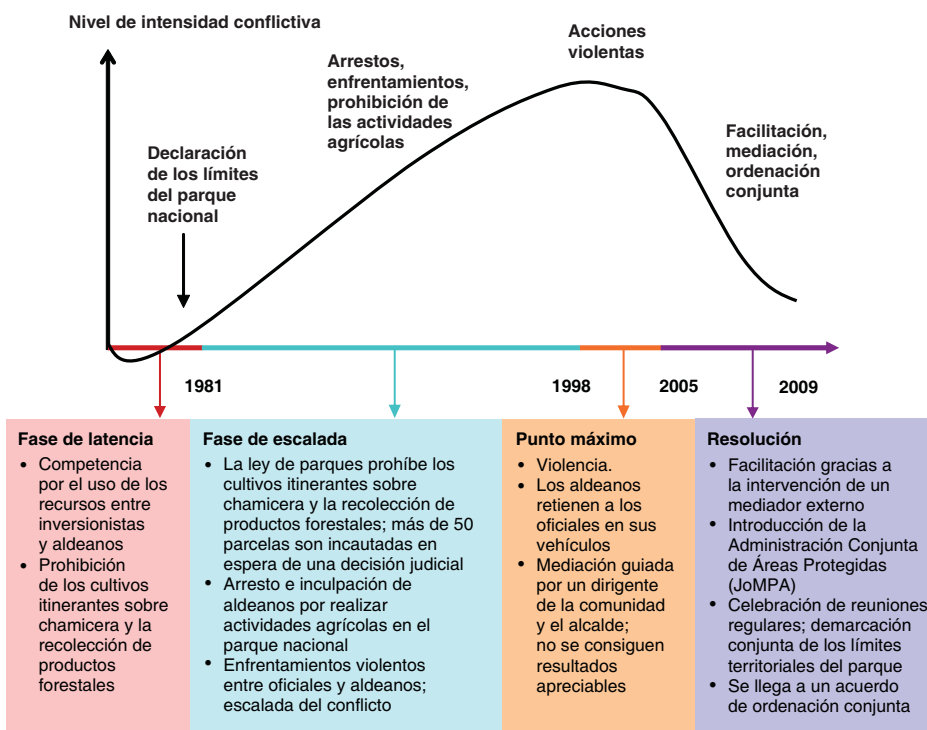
Nivel de intensidad conflictiva

Declaración de los límites del parque nacional

Arrestos, enfrentamientos, prohibición de las actividades agrícolas

Acciones violentas

Facilitación, mediación, ordenación conjunta

1981

1998

2005

2009

Fase de latencia
• Competencia por el uso de los recursos entre inversionistas y aldeanos
• Prohibición de los cultivos itinerantes sobre chamicera y la recolección de productos forestales

Fase de escalada
• La ley de parques prohíbe los cultivos itinerantes sobre chamicera y la recolección de productos forestales; más de 50 parcelas son incautadas en espera de una decisión judicial
• Arresto e inculpación de aldeanos por realizar actividades agrícolas en el parque nacional
• Enfrentamientos violentos entre oficiales y aldeanos; escalada del conflicto

Punto máximo
• Violencia.
• Los aldeanos retienen a los oficiales en sus vehículos
• Mediación guiada por un dirigente de la comunidad y el alcalde; no se consiguen resultados apreciables

Resolución
• Facilitación gracias a la intervención de un mediador externo
• Introducción de la Administración Conjunta de Áreas Protegidas (JoMPA)
• Celebración de reuniones regulares; demarcación conjunta de los límites territoriales del parque
• Se llega a un acuerdo de ordenación conjunta